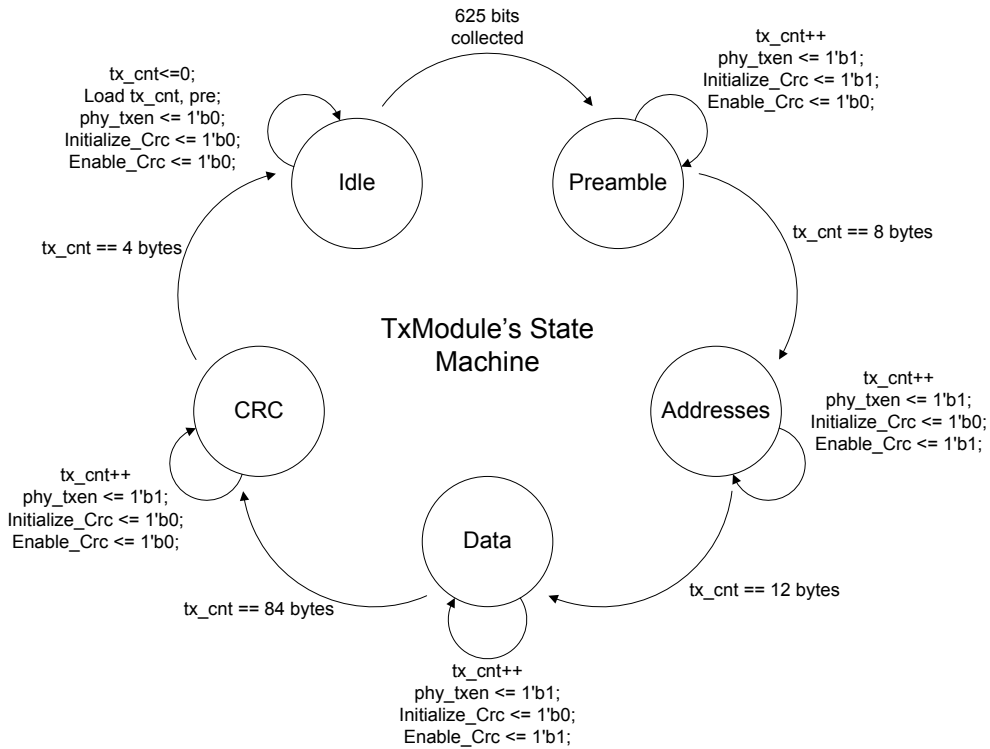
625 bits collected

tx_cnt<=0;
Load tx_cnt, pre;
phy_txen <= 1'b0;
Initialize_Crc <= 1'b0;
Enable_Crc <= 1'b0;

tx_cnt++
phy_txen <= 1'b1;
Initialize_Crc <= 1'b1;
Enable_Crc <= 1'b0;

Idle

Preamble

tx_cnt == 4 bytes

tx_cnt == 8 bytes

TxModule's State Machine

tx_cnt++
phy_txen <= 1'b1;
Initialize_Crc <= 1'b0;
Enable_Crc <= 1'b1;

CRC

Addresses

tx_cnt++
phy_txen <= 1'b1;
Initialize_Crc <= 1'b0;
Enable_Crc <= 1'b0;

Data

tx_cnt == 84 bytes

tx_cnt == 12 bytes

tx_cnt++
phy_txen <= 1'b1;
Initialize_Crc <= 1'b0;
Enable_Crc <= 1'b1;